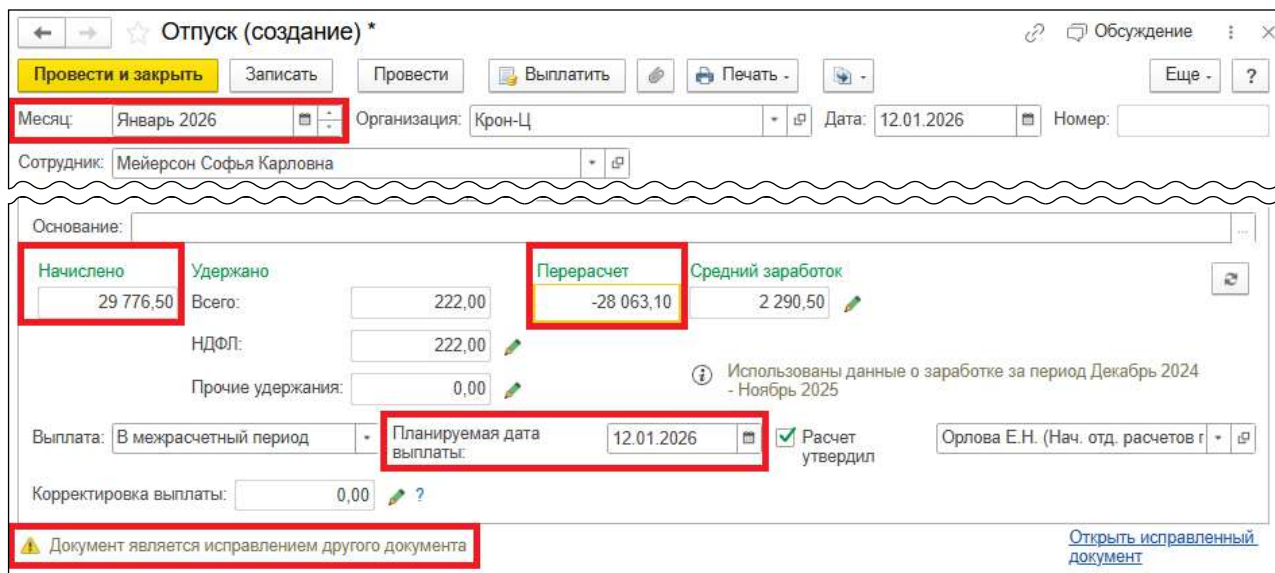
Отпуск (создание) *

Обсуждение

Провести и закрыть | Записать | Провести | Выплатить | Печать | Еще | ?

Месяц: Январь 2026 | Организация: Крон-Ц | Дата: 12.01.2026 | Номер:

Сотрудник: Мейерсон Софья Карловна

Основание:

Начислено
29 776,50

Удержано
Всего: 222,00
НДФЛ: 222,00
Прочие удержания: 0,00

Перерасчет
-28 063,10

Средний заработок
2 290,50

Использованы данные о заработке за период Декабрь 2024 - Ноябрь 2025

Выплата: В межрасчетный период | Планируемая дата выплаты: 12.01.2026 | Расчет утвердил | Орлова Е.Н. (Нач. отд. расчетов г

Корректировка выплаты: 0,00 ?

Документ является исправлением другого документа

Открыть исправленный документ